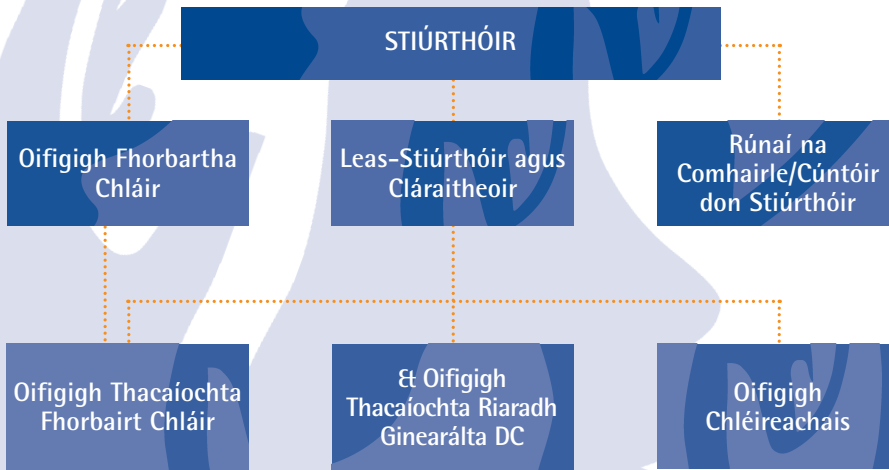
STIÚRTHÓIR

Oifigigh Fhorbartha Chláir

Leas-Stiúrthóir agus Cláraitheoir

Rúnaí na Comhairle/Cúntóir don Stiúrthóir

Oifigigh Thacaíochta Fhorbairt Chláir

& Oifigigh Thacaíochta Riaradh Ginearálta DC

Oifigigh Chléireachais